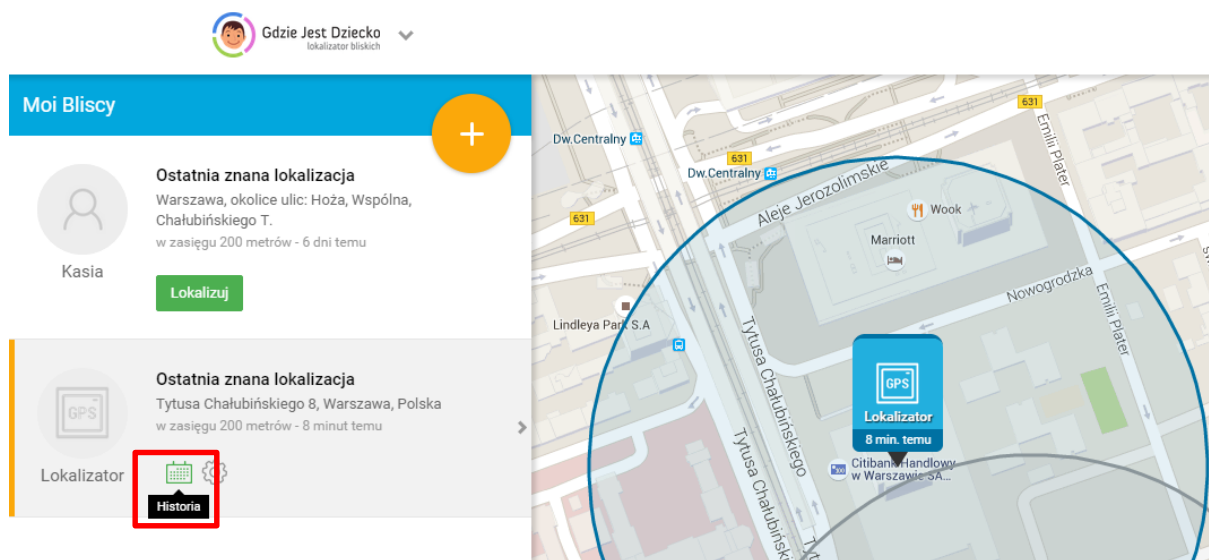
Gdzie Jest Dziecko
lokalizator bliskich

Moi Bliscy

+

Ostatnia znana lokalizacja
Warszawa, okolice ulic: Hoża, Wspólna, Chałubińskiego T.
w zasięgu 200 metrów - 6 dni temu

Kasia

Lokalizuj

Ostatnia znana lokalizacja
Tytusa Chałubińskiego 8, Warszawa, Polska
w zasięgu 200 metrów - 8 minut temu

GPS

Lokalizator

Historia

Dw.Centralny
Dw.Centralny
631
631
631
Aleje Jerozolimskie
Wook
Marriott
Emilii Plater
Nowogrodzka
Emilii Plater
Lindleya Park S.A
Tytusa Chałubińskiego
Tytusa Chałubińskiego
GPS
Lokalizator
8 min. temu
Citibank Handlowy w Warszawie SA...